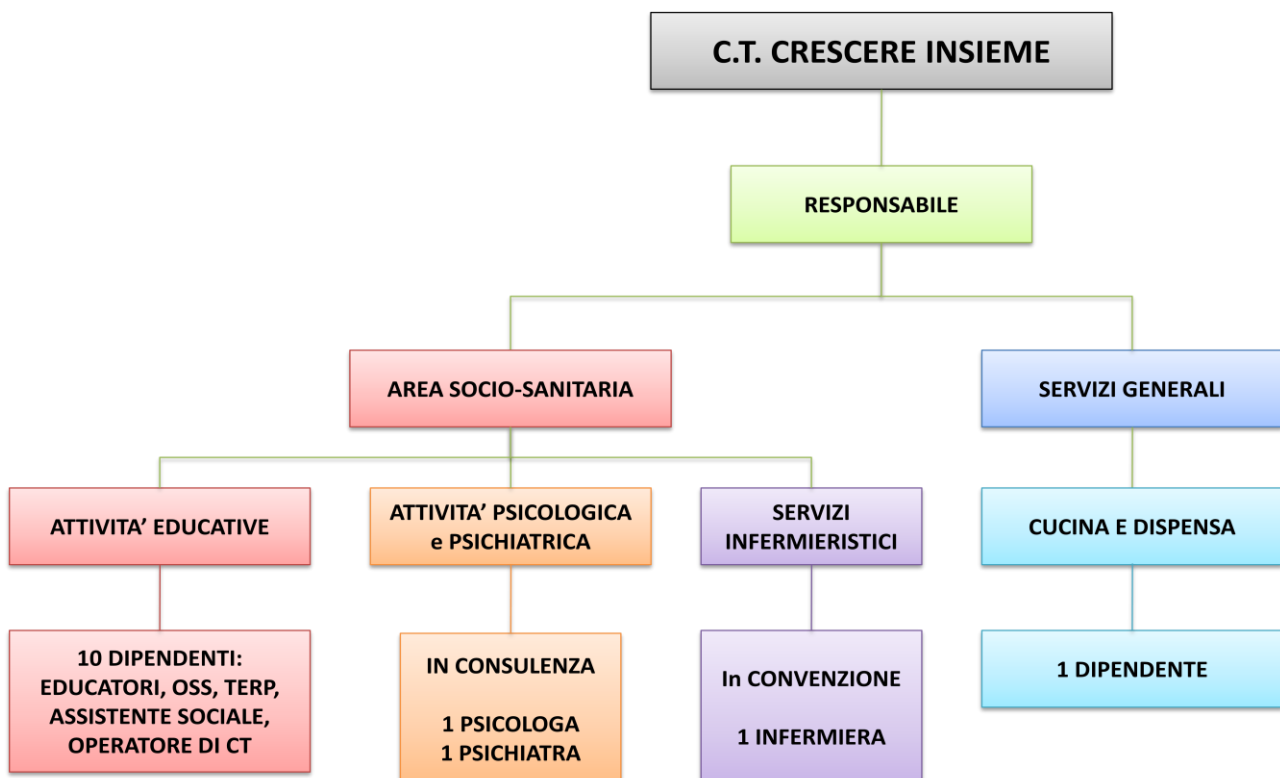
C.T. CRESCERE INSIEME

RESPONSABILE

AREA SOCIO-SANITARIA

SERVIZI GENERALI

ATTIVITA' EDUCATIVE

ATTIVITA' PSICOLOGICA e PSICHIATRICA

SERVIZI INFERMIERISTICI

CUCINA E DISPENSA

10 DIPENDENTI: EDUCATORI, OSS, TERP, ASSISTENTE SOCIALE, OPERATORE DI CT

IN CONSULENZA

1 PSICOLOGA
1 PSICHIATRA

In CONVENZIONE

1 INFERMIERA

1 DIPENDENTE